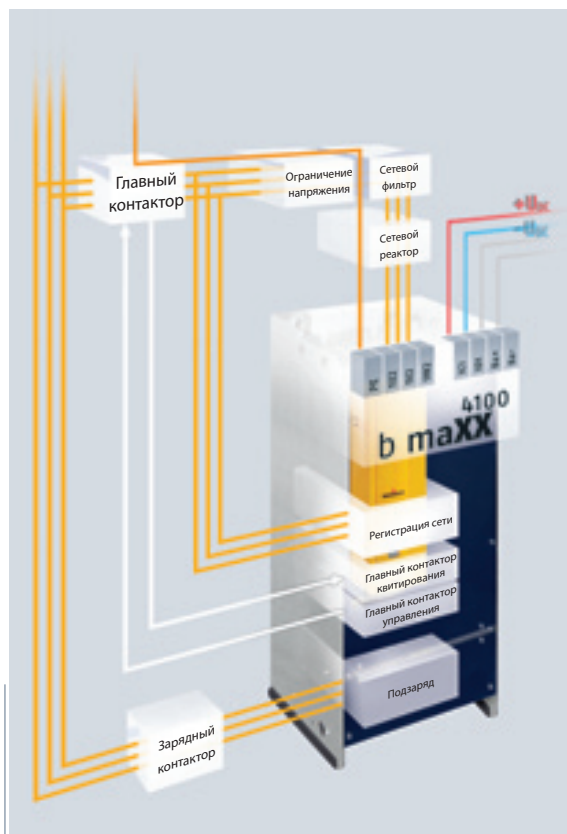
Главный контактор

Ограничение напряжения

Сетевой фильтр

Сетевой реактор

+U$_{ZK}$

-U$_{ZK}$

4100

b maXX

Регистрация сети

Главный контактор квитирования

Главный контактор управления

Подзаряд

Зарядный контактор